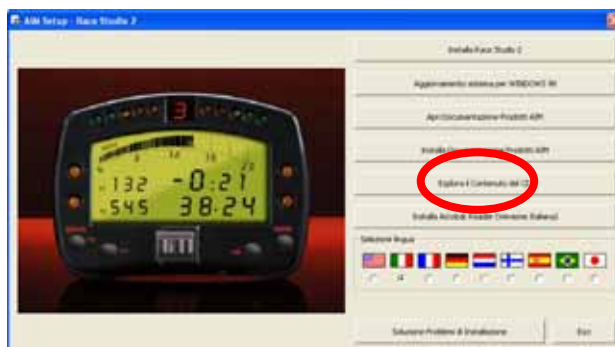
AIM Setup - Race Studio 2

Installa Race Studio 2

Aggiornamento sistema per WINDOWS 98

Apri Documentazione Prodotti AIM

Installa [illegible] Prodotti AIM

Esplora il Contenuto del CD

Installa Acrobat Reader (Versione Italiana)

Selezione lingua

Soluzione Problemi di Installazione

Esci

3

4 6 8 10 12

132 -0:21

545 38.24